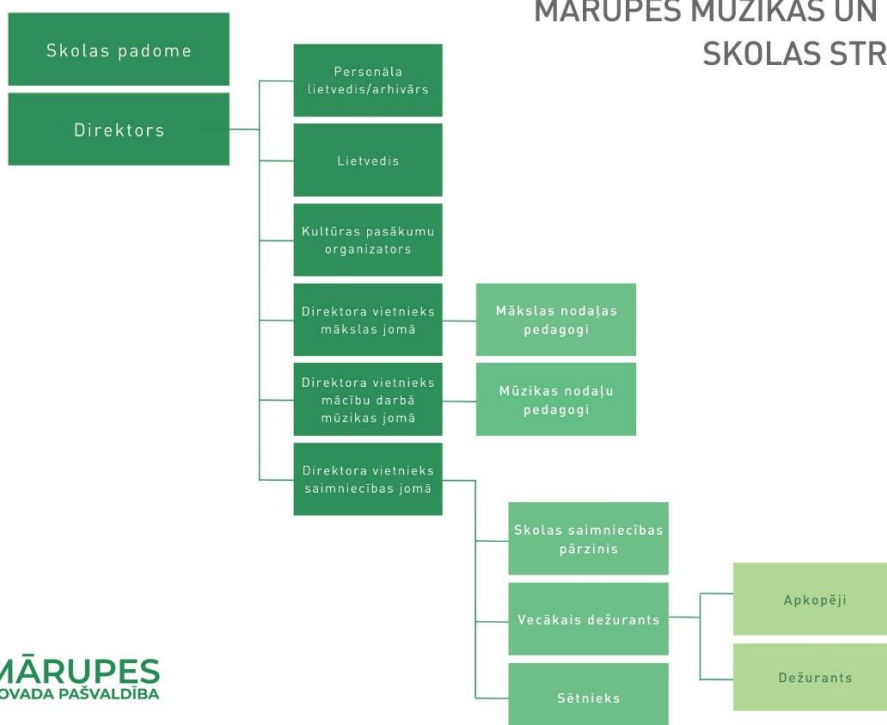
MĀRUPES MŪZIKAS UN
SKOLAS STR

Skolas padome

Direktors

Personāla lietvedis/arhivārs

Lietvedis

Kultūras pasākumu organizators

Direktora vietnieks mākslas jomā

Mākslas nodaļas pedagogi

Direktora vietnieks mācību darbā mūzikas jomā

Mūzikas nodaļu pedagogi

Direktora vietnieks saimniecības jomā

Skolas saimniecības pārzinis

Vecākais dežurants

Apkopēji

Dežurants

Sētnieks

MĀRUPES
OVADA PAŠVALDĪBA